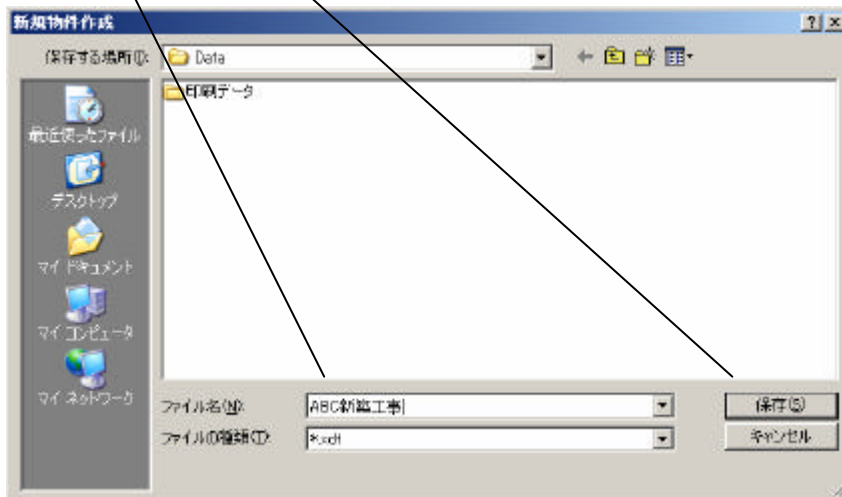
新規物件作成

?|×

保存する場所(I): Data

印刷データ

最近使ったファイル

デスクトップ

マイ ドキュメント

マイ コンピュータ

マイ ネットワーク

ファイル名(N): ABC新築工事

ファイルの種類(T): *.xdt

保存(S)

キャンセル